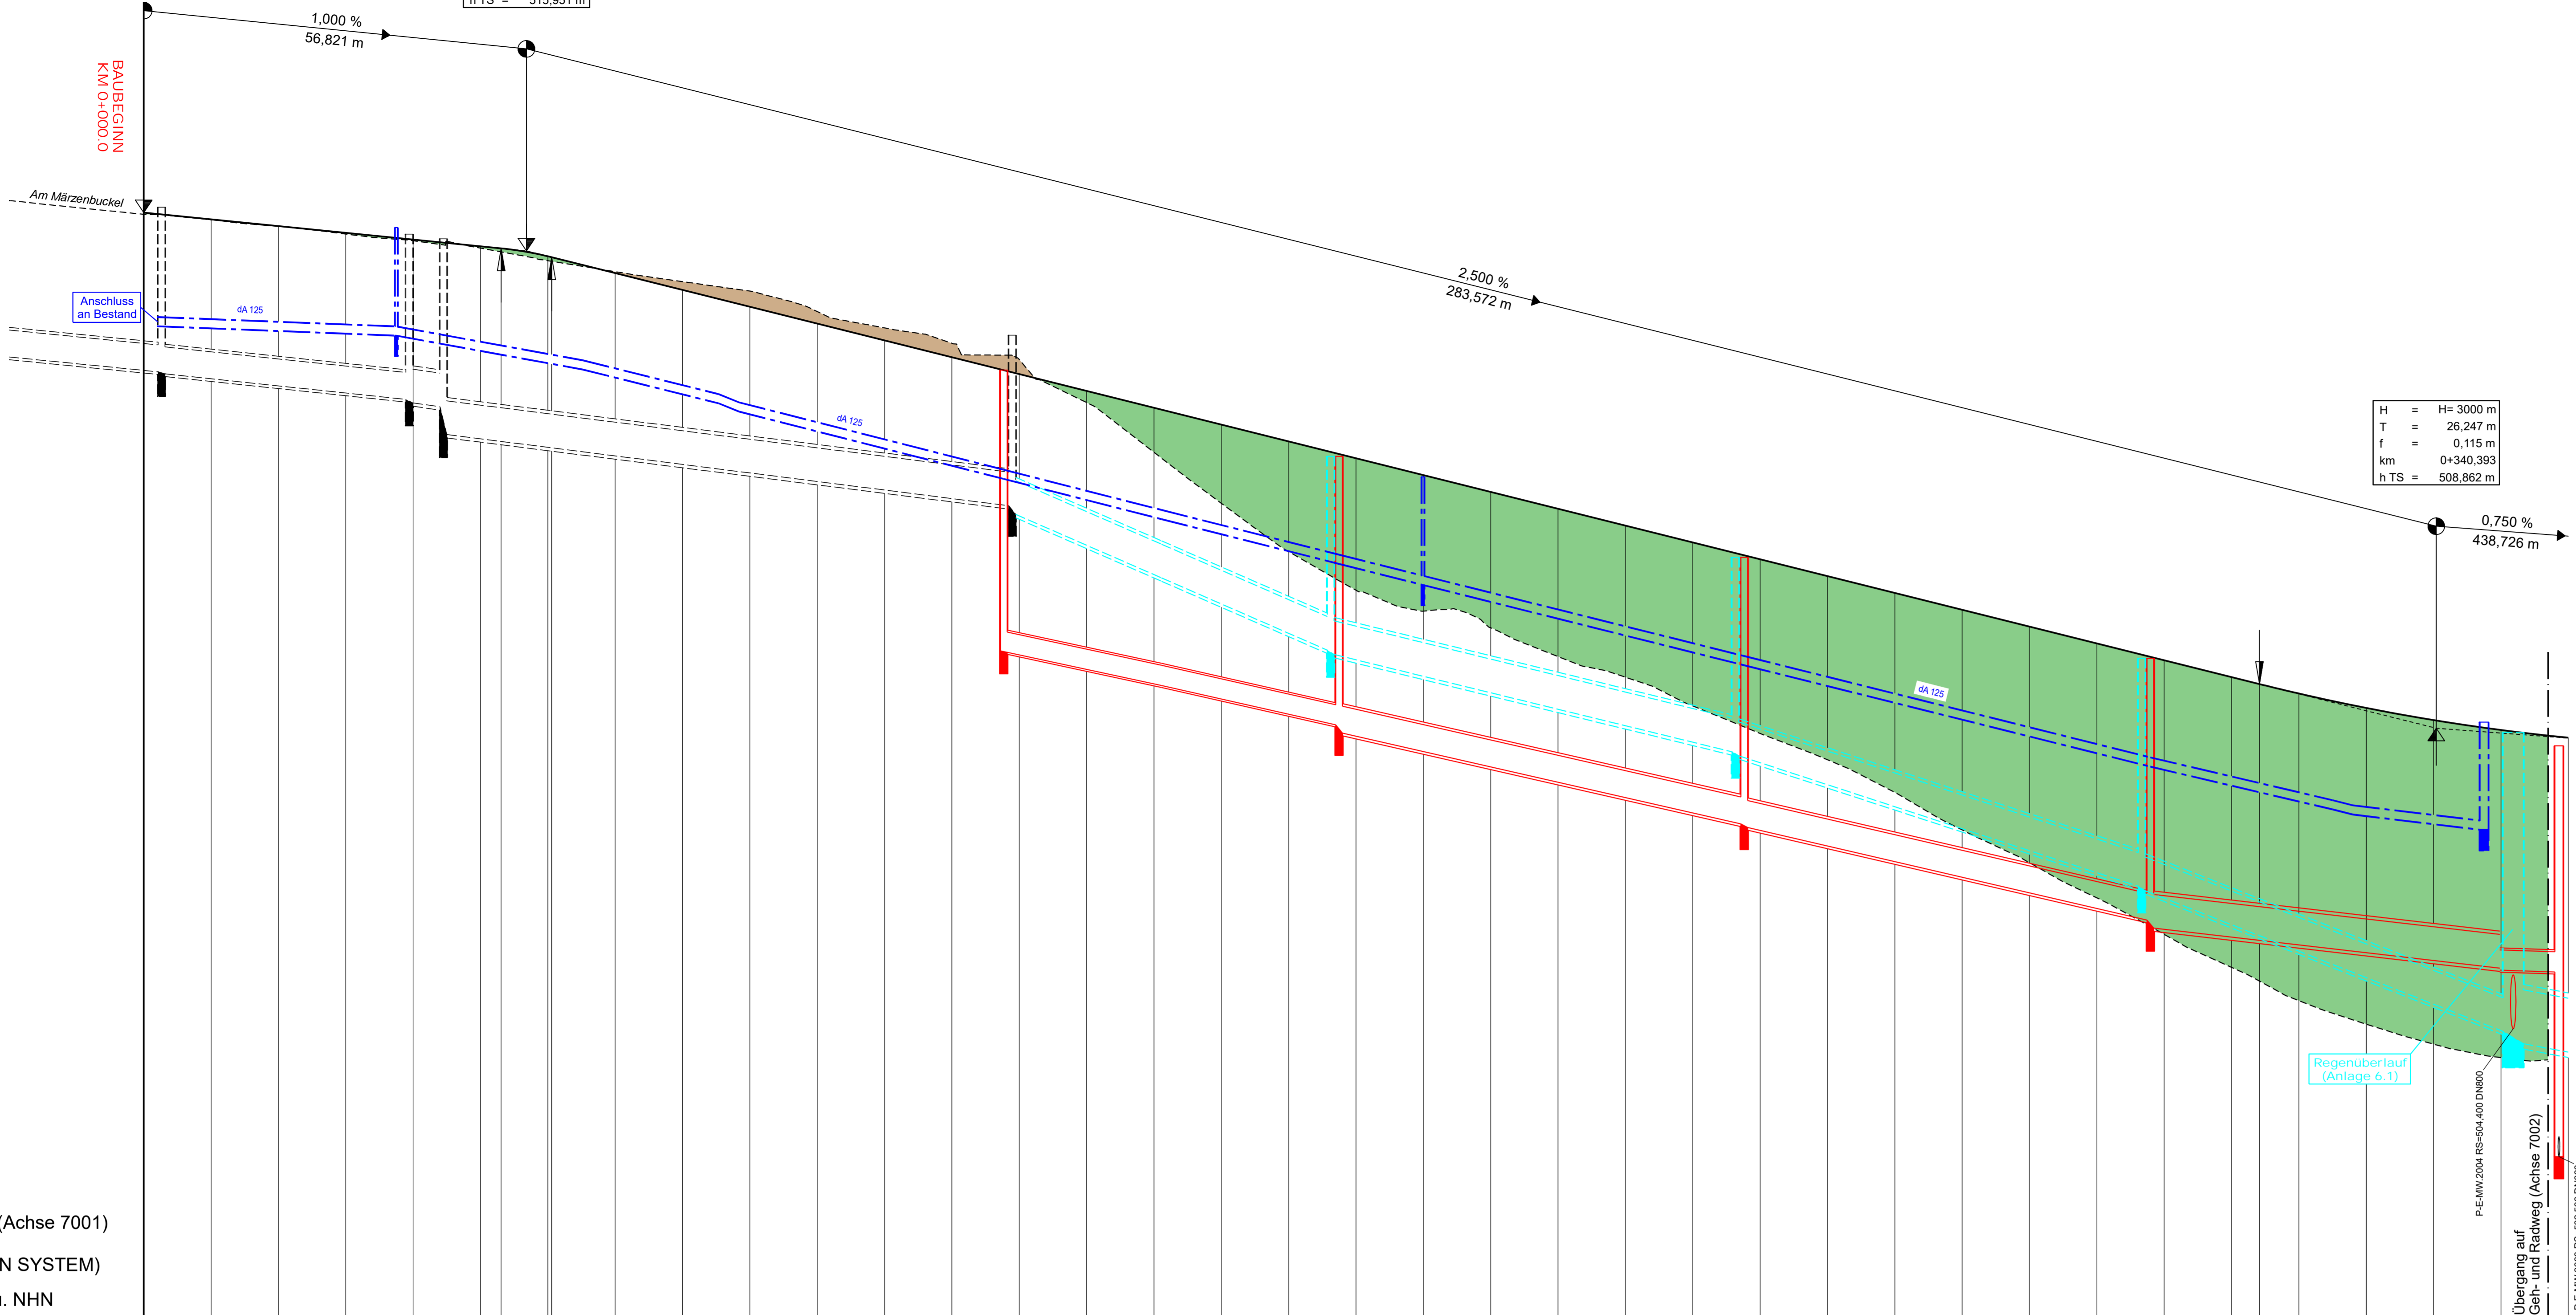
h TS = 515,931 m

1,000 %
56,821 m

BAUBEGINN
KM 0+000.0

Am Märzenbuckel

Anschluss
an Bestand

dA 125

dA 125

2,500 %
283,572 m

| H | = | H= 3000 m |
|---|---|---|
| T | = | 26,247 m |
| f | = | 0,115 m |
| km | | 0+340,393 |
| h TS | = | 508,862 m |

0,750 %
438,726 m

dA 125

Regenüberlauf
(Anlage 6.1)

P-E-MW 2004 RS=504,400 DN800

Übergang auf
Geh- und Radweg (Achse 7002)

(Achse 7001)

N SYSTEM)

ü. NHN